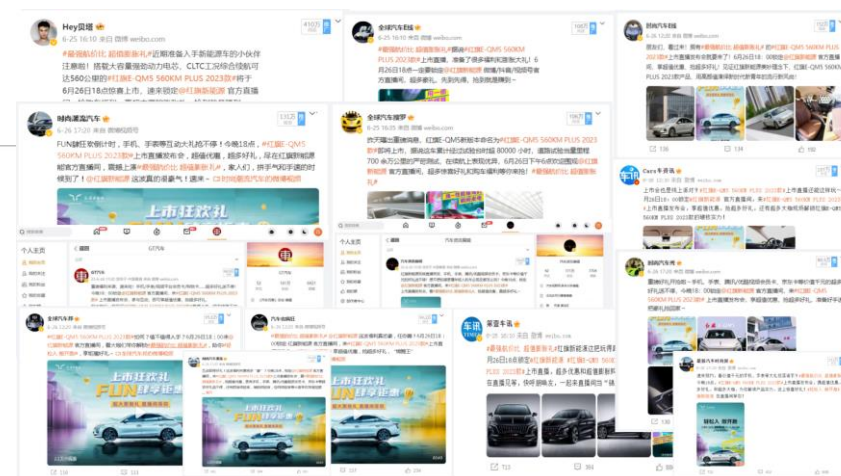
Hey贝塔
6-25 16:10 来自 微博 weibo.com
#最强航行比 超值新奢礼#近期准备入手新能源车的小伙伴注意啦！搭载大容量纯动力电池、CLTC工况综合续航可达560公里的#红旗E-QM5 560KM PLUS 2023款#将于6月26日18点惊喜上市，速来锁定@红旗新能源 官方直播间

全球汽车百姓
6-25 16:10 来自 微博 weibo.com
#最强航行比 超值新奢礼#新#红旗E-QM5 560KM PLUS 2023款#上市直播，准备了很多福利和惊喜大礼！6月26日18点一起蹲守@红旗新能源 直播/抖音/视频号来直播间，超多豪礼，先到先得，抢到就是赚到～

时尚汽车驾驶
6-26 12:00 来自 微博 weibo.com
FUN肆狂欢倒计时，手机、手表等互动大礼抢不停！今晚18点，#红旗E-QM5 560KM PLUS 2023款#上市直播发布会，超值优惠，超多好礼，尽在红旗新能源官方直播间，震撼上演#最强航行比 超值新奢礼#，家人们，拼手气拿下新的时候到了！@红旗新能源 这波真的是豪气！速来～ 时尚汽车的微博视频

全球汽车搜罗
6-26 10:00 来自 微博 weibo.com
欢迎来到红旗新能源，红旗E-QM5新能源车也在今天#红旗E-QM5 560KM PLUS 2023款#即将上市，现场还有惊喜大奖，千万不要错过，在线就上直播抢购，6月26日下午6点锁定@红旗新能源 官方直播间，超多惊喜好礼和直播福利等你来抢！#最强航行比 超值新奢礼#

时尚汽车在线
6-26 16:00
#最强航行比 超值新奢礼# 6月26日18:00 @红旗新能源 官方直播间 #红旗E-QM5 560KM PLUS 2023款#上市直播

车讯
Cars 车讯
6-26 16:00
上市会在即上来吧！#红旗E-QM5 560KM PLUS 2023款#上市直播
6月26日18点 红旗新能源
560KM PLUS 2023款新品发布

时尚汽车在线
6-26 16:00
#红旗E-QM5 560KM PLUS 2023款#上市直播发布会

上市狂欢礼

个人主页

上市狂欢礼
FUN肆豪惠

车讯
新浪车讯
#红旗E-QM5#
6月26日18点锁定#红旗新能源#
#最强航行比 超值新奢礼#

优质汽车媒体